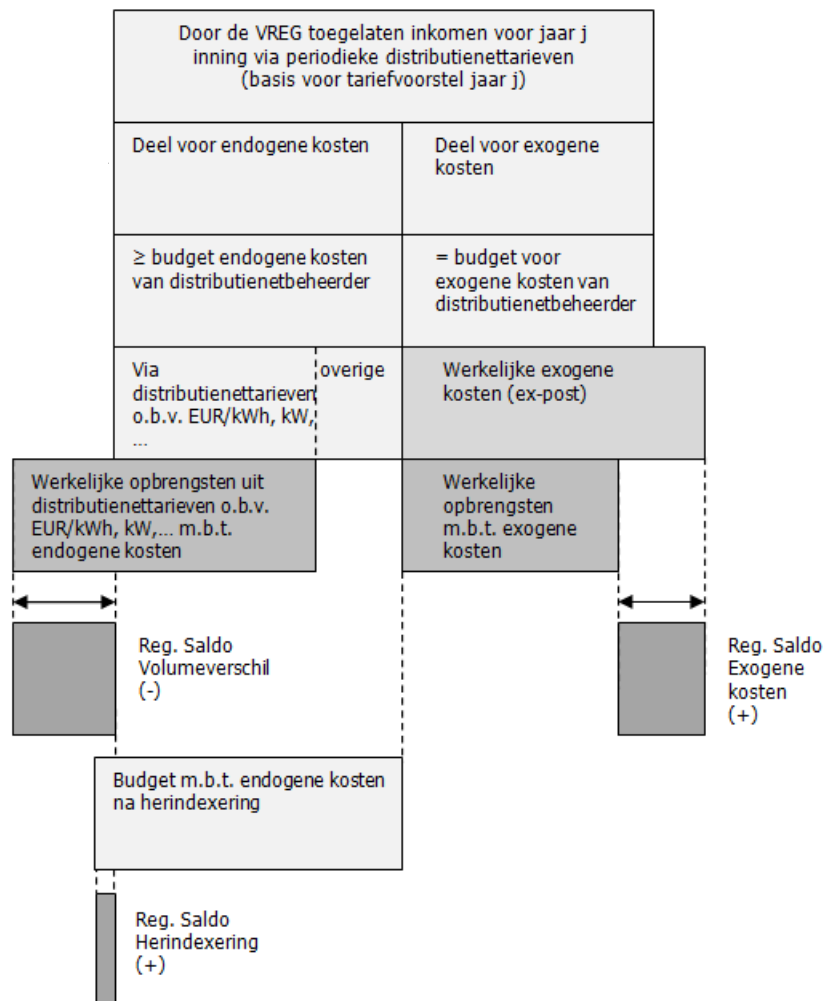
Door de VREG toegelaten inkomen voor jaar j inning via periodieke distributienettarieven (basis voor tariefvoorstel jaar j)

Deel voor endogene kosten

Deel voor exogene kosten

≥ budget endogene kosten van distributienetbeheerder

= budget voor exogene kosten van distributienetbeheerder

Via distributienettarieven o.b.v. EUR/kWh, kW, ...

overige

Werkelijke exogene kosten (ex-post)

Werkelijke opbrengsten uit distributienettarieven o.b.v. EUR/kWh, kW,... m.b.t. endogene kosten

Werkelijke opbrengsten m.b.t. exogene kosten

Reg. Saldo Volumeverschil (-)

Reg. Saldo Exogene kosten (+)

Budget m.b.t. endogene kosten na herindexering

Reg. Saldo Herindexering (+)